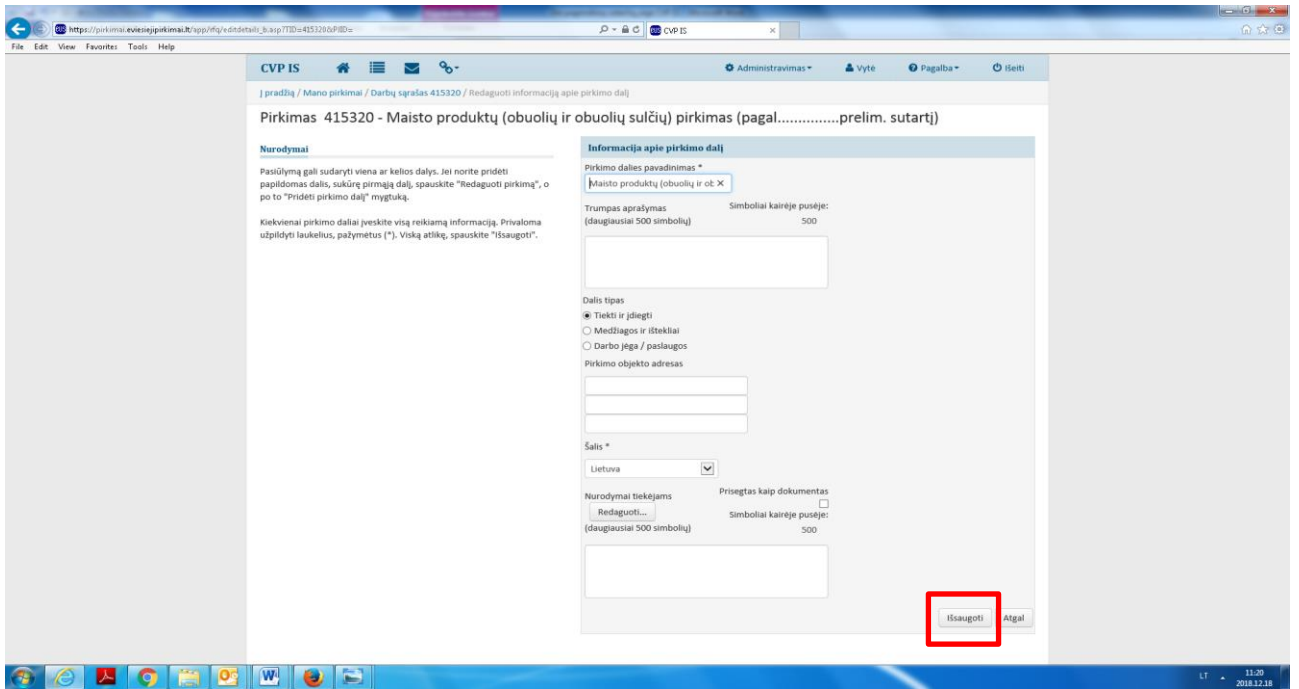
https://pirkimai.eviesiejipirkimai.lt/app/rfq/editdetails_b.asp?TID=415320&PID=
CVP IS
File Edit View Favorites Tools Help

CVP IS

Administravimas▾ Vytė Pagalba▾ Išeiti

Į pradžią / Mano pirkimai / Darbų sąrašas 415320 / Redaguoti informaciją apie pirkimo dalį

Pirkimas 415320 - Maisto produktų (obuolių ir obuolių sulčių) pirkimas (pagal...............prelim. sutartį)

Nurodymai

Pasiūlymą gali sudaryti viena ar kelios dalys. Jei norite pridėti papildomas dalis, sukūrę pirmąją dalį, spauskite "Redaguoti pirkimą", o po to "Pridėti pirkimo dalį" mygtuką.

Kiekvienai pirkimo daliai įveskite visą reikiamą informaciją. Privaloma užpildyti laukelius, pažymėtus (*). Viską atlikę, spauskite "Išsaugoti".

Informacija apie pirkimo dalį

Pirkimo dalies pavadinimas *
Maisto produktų (obuolių ir ob

Trumpas aprašymas (daugiausiai 500 simbolių)
Simboliai kairėje pusėje: 500

Dalis tipas
Tiekti ir įdiegti
Medžiagos ir ištekliai
Darbo jėga / paslaugos

Pirkimo objekto adresas

Šalis *
Lietuva

Nurodymai tiekėjams
Redaguoti...
(daugiausiai 500 simbolių)
Prisegtas kaip dokumentas
Simboliai kairėje pusėje: 500

Išsaugoti Atgal

LT 11:20 2018.12.18